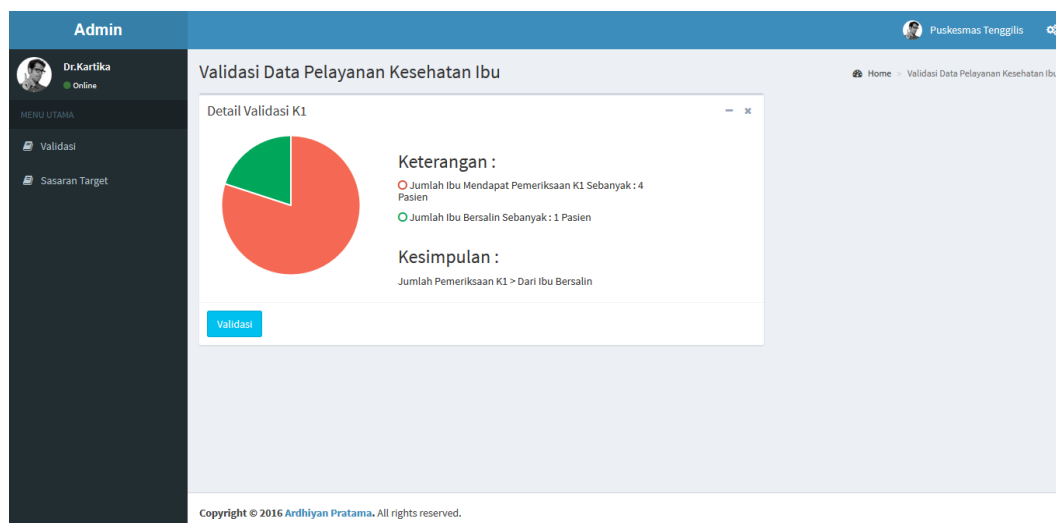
Admin

Puskesmas Tenggilis

Dr.Kartika
Online

MENU UTAMA

Validasi

Sasaran Target

Validasi Data Pelayanan Kesehatan Ibu

Home > Validasi Data Pelayanan Kesehatan Ibu

Detail Validasi K1

Keterangan :

Jumlah Ibu Mendapat Pemeriksaan K1 Sebanyak : 4 Pasien

Jumlah Ibu Bersalin Sebanyak : 1 Pasien

Kesimpulan :

Jumlah Pemeriksaan K1 > Dari Ibu Bersalin

Validasi

Copyright © 2016 Ardhiyan Pratama. All rights reserved.